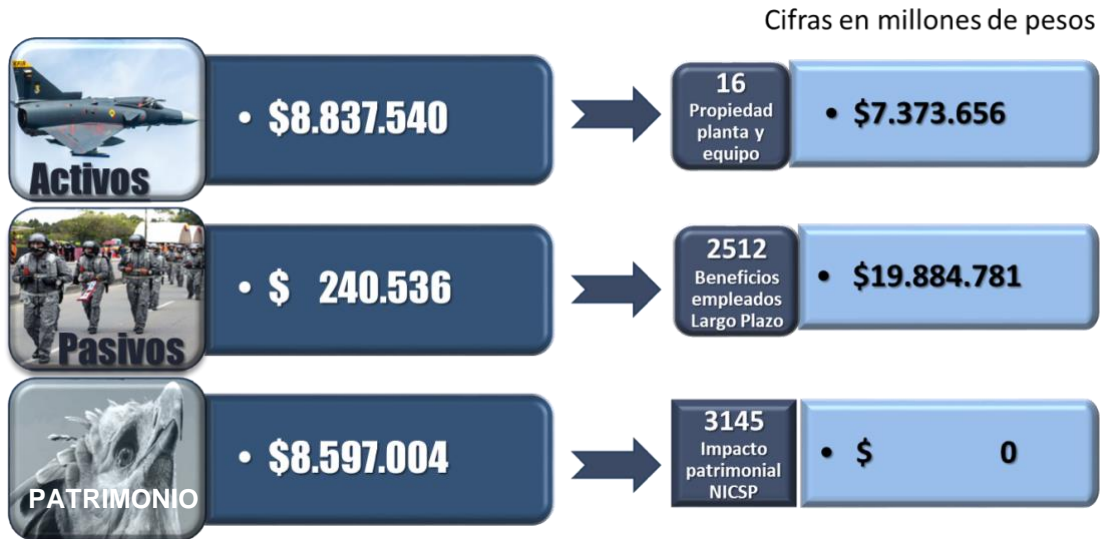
Cifras en millones de pesos

Activos

• $8.837.540

16
Propiedad planta y equipo

• $7.373.656

Pasivos

• $ 240.536

2512
Beneficios empleados Largo Plazo

• $19.884.781

PATRIMONIO

• $8.597.004

3145
Impacto patrimonial NICSP

• $ 0